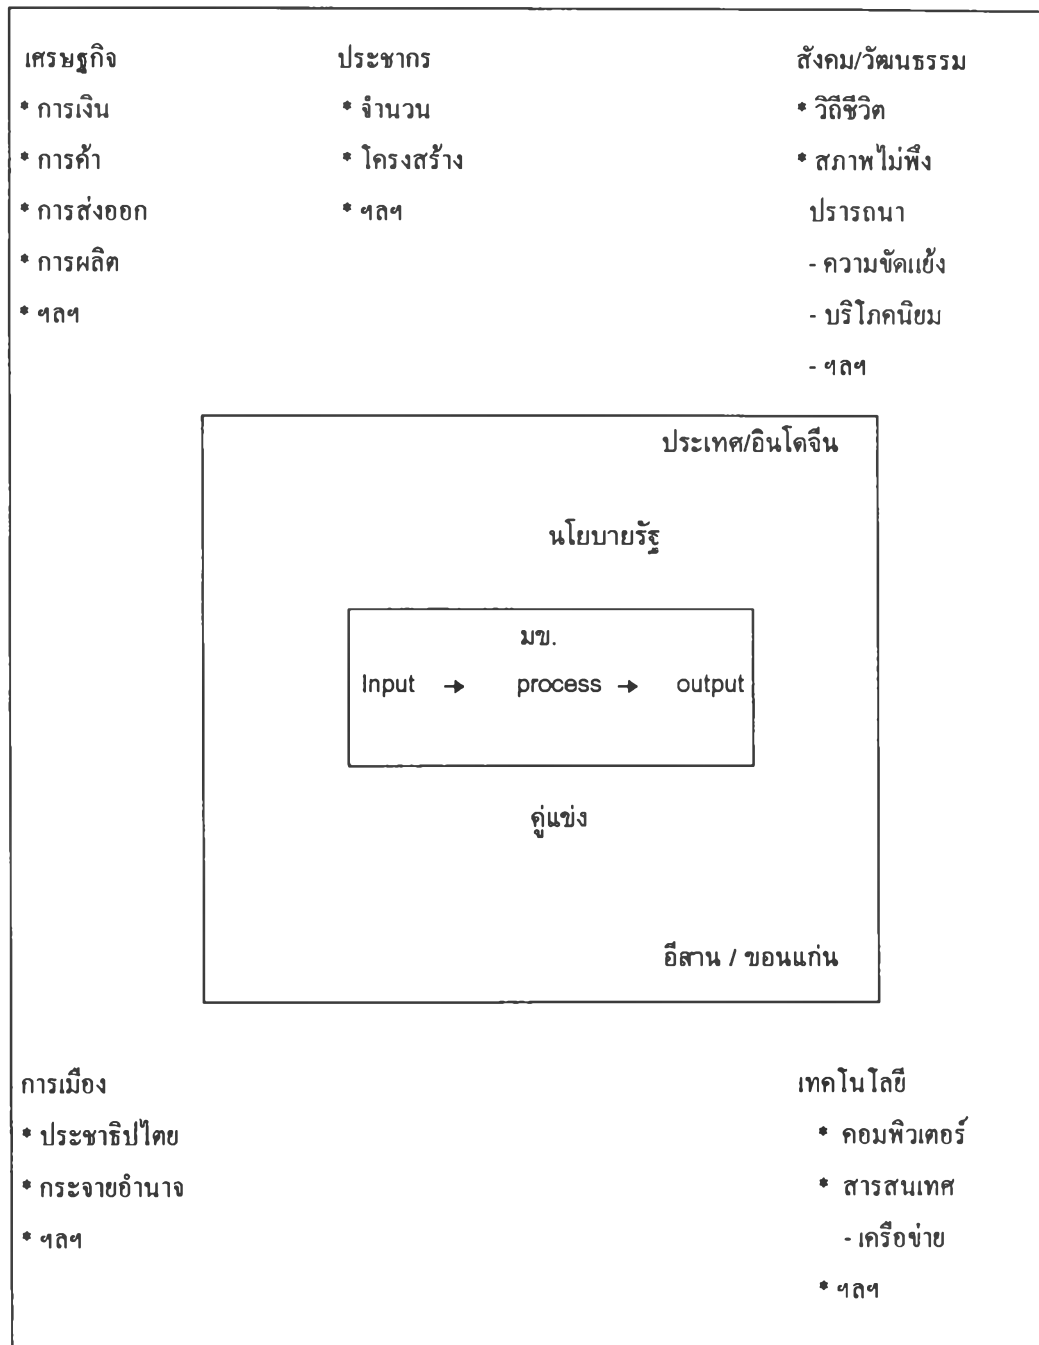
เศรษฐกิจ
* การเงิน
* การค้า
* การส่งออก
* การผลิต
* ฯลฯ

ประชากร
* จำนวน
* โครงสร้าง
* ฯลฯ

สังคม/วัฒนธรรม
* วิถีชีวิต
* สภาพไม่พึงปรารถนา
- ความขัดแย้ง
- บริโภคนิยม
- ฯลฯ

ประเทศ/อินโดจีน

นโยบายรัฐ

มข.

Input → process → output

คู่แข่ง

อีสาน / ขอนแก่น

การเมือง
* ประชาธิปไตย
* กระจายอำนาจ
* ฯลฯ

เทคโนโลยี
* คอมพิวเตอร์
* สารสนเทศ
- เครือข่าย
* ฯลฯ